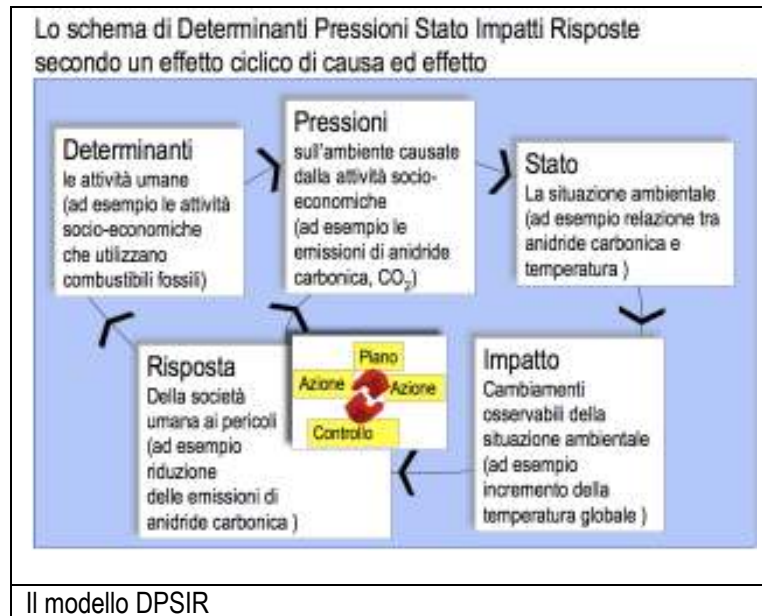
Lo schema di Determinanti Pressioni Stato Impatti Risposte secondo un effetto ciclico di causa ed effetto

Determinanti
le attività umane (ad esempio le attività socio-economiche che utilizzano combustibili fossili)

Pressioni
sull'ambiente causate dalla attività socio-economiche (ad esempio le emissioni di anidride carbonica, $CO_2$)

Stato
La situazione ambientale (ad esempio relazione tra anidride carbonica e temperatura )

Risposta
Della società umana ai pericoli (ad esempio riduzione delle emissioni di anidride carbonica )

Piano
Azione
Azione
Controllo

Impatto
Cambiamenti osservabili della situazione ambientale (ad esempio incremento della temperatura globale )

Il modello DPSIR